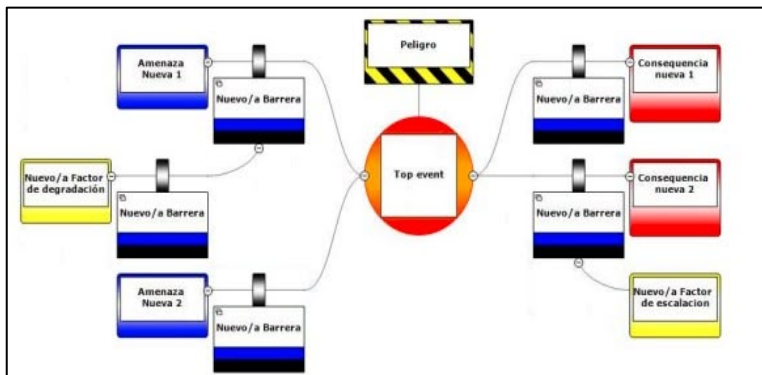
Peligro

Amenaza Nueva 1

Nuevo/a Barrera

Nuevo/a Factor de degradación

Nuevo/a Barrera

Amenaza Nueva 2

Nuevo/a Barrera

Top event

Nuevo/a Barrera

Consequencia nueva 1

Nuevo/a Barrera

Consequencia nueva 2

Nuevo/a Factor de escalacion